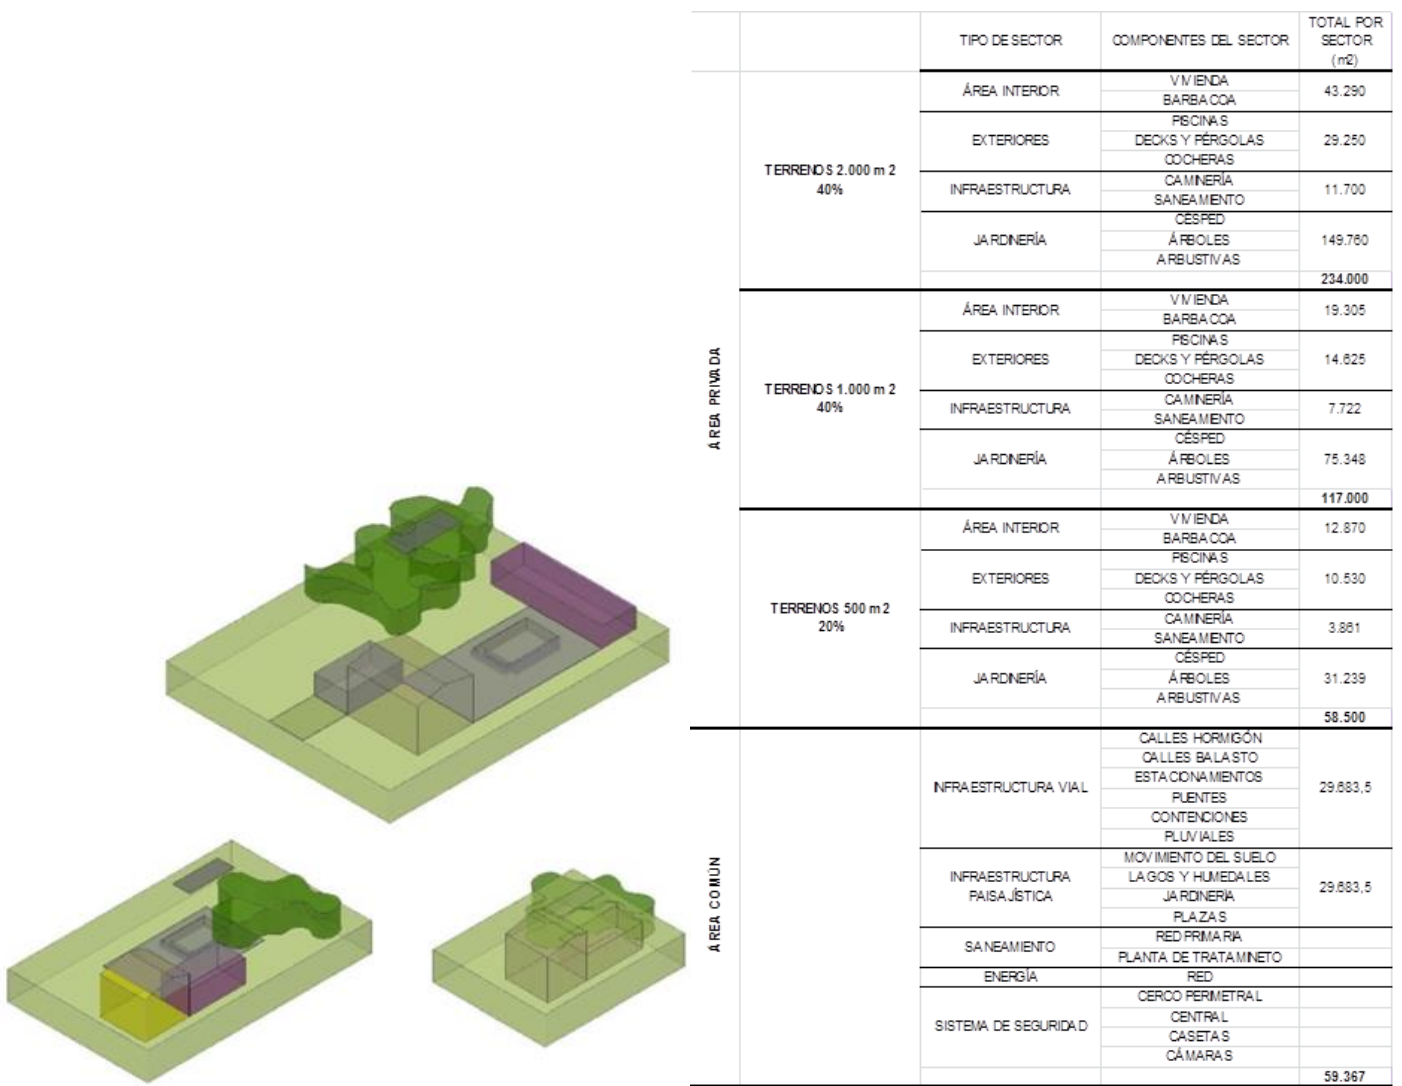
| | | TIPO DE SECTOR | COMPONENTES DEL SECTOR | TOTAL POR SECTOR (m2) |
|---|---|---|---|---|
| ÁREA PRIVADA | TERRENOS 2.000 m 2 40% | ÁREA INTERIOR | VIVIENDA BARBACOA | 43.290 |
| | | EXTERIORES | PISCINAS DECKS Y PÉRGOLAS COCHERAS | 29.250 |
| | | INFRAESTRUCTURA | CAMINERÍA SANEAMIENTO | 11.700 |
| | | JARDINERÍA | CÉSPED ÁRBOLES ARBUSTIVAS | 149.760 |
| | | | | 234.000 |
| | TERRENOS 1.000 m 2 40% | ÁREA INTERIOR | VIVIENDA BARBACOA | 19.305 |
| | | EXTERIORES | PISCINAS DECKS Y PÉRGOLAS COCHERAS | 14.625 |
| | | INFRAESTRUCTURA | CAMINERÍA SANEAMIENTO | 7.722 |
| | | JARDINERÍA | CÉSPED ÁRBOLES ARBUSTIVAS | 75.348 |
| | | | | 117.000 |
| | TERRENOS 500 m 2 20% | ÁREA INTERIOR | VIVIENDA BARBACOA | 12.870 |
| | | EXTERIORES | PISCINAS DECKS Y PÉRGOLAS COCHERAS | 10.530 |
| | | INFRAESTRUCTURA | CAMINERÍA SANEAMIENTO | 3.861 |
| | | JARDINERÍA | CÉSPED ÁRBOLES ARBUSTIVAS | 31.239 |
| | | | | 58.500 |
| ÁREA COMÚN | | INFRAESTRUCTURA VIAL | CALLES HORMIGÓN CALLES BALASTO ESTACIONAMIENTOS PUENTES CONTENCIONES PLUVIALES | 29.683,5 |
| | | INFRAESTRUCTURA PAISAJÍSTICA | MOVIMIENTO DEL SUELO LAGOS Y HUMEDALES JARDINERÍA PLAZAS | 29.683,5 |
| | | SANEAMIENTO | RED PRIMARIA PLANTA DE TRATAMINETO | |
| | | ENERGÍA | RED | |
| | | SISTEMA DE SEGURIDAD | CERCO PERIMETRAL CENTRAL CASETAS CÁMARAS | |
| | | | | 59.367 |